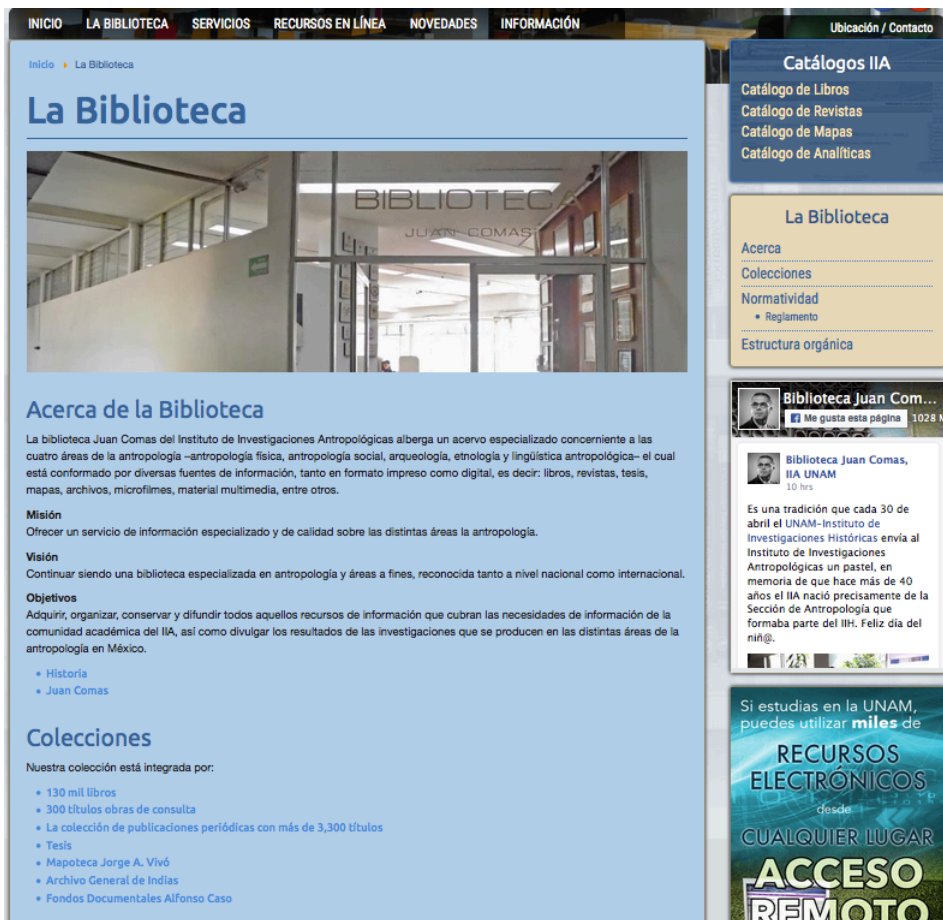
INICIO LA BIBLIOTECA SERVICIOS RECURSOS EN LÍNEA NOVEDADES INFORMACIÓN

Ubicación / Contacto

Inicio ▸ La Biblioteca

La Biblioteca

BIBLIOTECA
JUAN COMAS

Acerca de la Biblioteca

La biblioteca Juan Comas del Instituto de Investigaciones Antropológicas alberga un acervo especializado concerniente a las cuatro áreas de la antropología –antropología física, antropología social, arqueología, etnología y lingüística antropológica– el cual está conformado por diversas fuentes de información, tanto en formato impreso como digital, es decir: libros, revistas, tesis, mapas, archivos, microfilmes, material multimedia, entre otros.

Misión
Ofrecer un servicio de información especializado y de calidad sobre las distintas áreas la antropología.

Visión
Continuar siendo una biblioteca especializada en antropología y áreas a fines, reconocida tanto a nivel nacional como internacional.

Objetivos
Adquirir, organizar, conservar y difundir todos aquellos recursos de información que cubran las necesidades de información de la comunidad académica del IIA, así como divulgar los resultados de las investigaciones que se producen en las distintas áreas de la antropología en México.

• Historia
• Juan Comas

Colecciones

Nuestra colección está integrada por:

• 130 mil libros
• 300 títulos obras de consulta
• La colección de publicaciones periódicas con más de 3,300 títulos
• Tesis
• Mapoteca Jorge A. Vivó
• Archivo General de Indias
• Fondos Documentales Alfonso Caso

Catálogos IIA
Catálogo de Libros
Catálogo de Revistas
Catálogo de Mapas
Catálogo de Analíticas

La Biblioteca
Acerca
Colecciones
Normatividad
• Reglamento
Estructura orgánica

Biblioteca Juan Com...
Me gusta esta página 1028 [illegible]

Biblioteca Juan Comas, IIA UNAM
10 hrs

Es una tradición que cada 30 de abril el UNAM-Instituto de Investigaciones Históricas envía al Instituto de Investigaciones Antropológicas un pastel, en memoria de que hace más de 40 años el IIA nació precisamente de la Sección de Antropología que formaba parte del IIH. Feliz día del niñ@.

Si estudias en la UNAM, puedes utilizar miles de
RECURSOS ELECTRÓNICOS
desde
CUALQUIER LUGAR
ACCESO
REMOTO